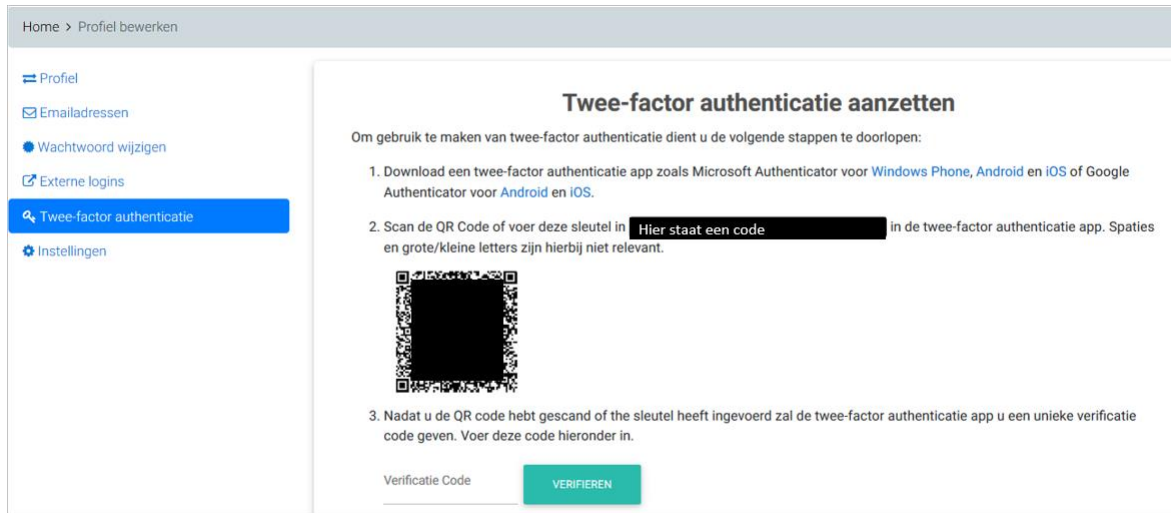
Home > Profiel bewerken

Profiel
Emailadressen
Wachtwoord wijzigen
Externe logins
Twee-factor authenticatie
Instellingen

Twee-factor authenticatie aanzetten

Om gebruik te maken van twee-factor authenticatie dient u de volgende stappen te doorlopen:

1. Download een twee-factor authenticatie app zoals Microsoft Authenticator voor Windows Phone, Android en iOS of Google Authenticator voor Android en iOS.

2. Scan de QR Code of voer deze sleutel in Hier staat een code in de twee-factor authenticatie app. Spaties en grote/kleine letters zijn hierbij niet relevant.

3. Nadat u de QR code hebt gescand of the sleutel heeft ingevoerd zal de twee-factor authenticatie app u een unieke verificatie code geven. Voer deze code hieronder in.

Verificatie Code
VERIFIEREN